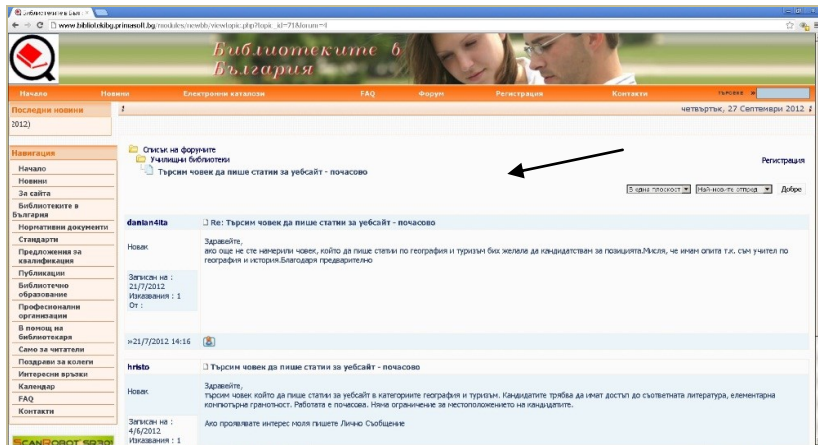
Библиотеките в Б...
www.bibliotekibg.primasoft.bg/modules/newbb/viewtopic.php?topic_id=71&forum=4

Библиотеките в България

Начало Новини Електронни каталози FAQ Форум Регистрация Контакти Търсене

Последни новини
2012)

четвъртък, 27 Септември 2012

Навигация
Начало
Новини
За сайта
Библиотеките в България
Нормативни документи
Стандарти
Предложения за квалификация
Публикации
Библиотечно образование
Професионални организации
В помощ на библиотекаря
Само за читатели
Поздрави за колеги
Интересни връзки
Календар
FAQ
Контакти

Списък на форумите
Училищни библиотеки
Търсим човек да пише статии за уебсайт - почасово

Регистрация

В една плоскост Най-новите отгоре Добре

danian4ita
Re: Търсим човек да пише статии за уебсайт - почасово
Новак
Здравейте,
ако още не сте намерили човек, който да пише статии по география и туризъм бих желала да кандидатствам за позицията.Мисля, че имам опита т.к. съм учител по география и история.Благодаря предварително
Записан на : 21/7/2012
Изказвания : 1
От :
»21/7/2012 14:16

hristo
Търсим човек да пише статии за уебсайт - почасово
Новак
Здравейте,
търсим човек който да пише статии за уебсайт в категориите география и туризъм. Кандидатите трябва да имат достъп до съответната литература, елементарна компютърна грамотност. Работата е почасова. Няма ограничение за местоположението на кандидатите.
Записан на : 4/6/2012
Изказвания : 1
Ако проявявате интерес моля пишете Лично Съобщение

ScanRobot SR301